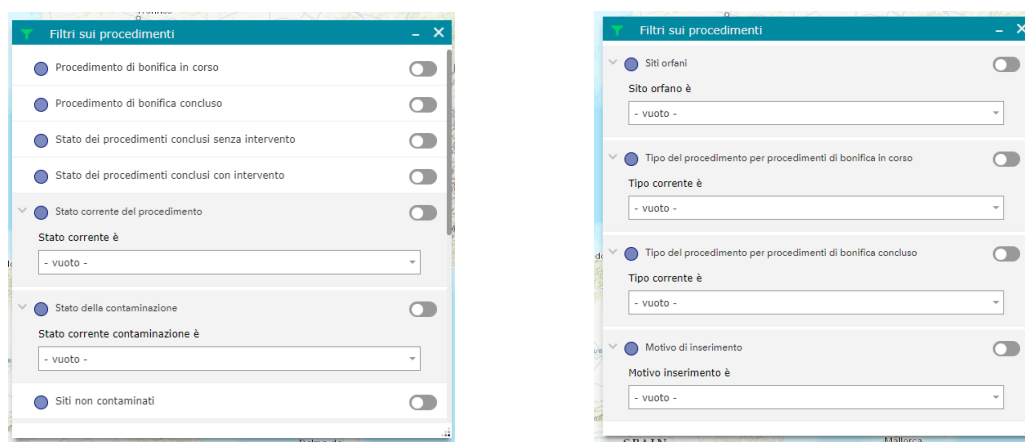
Filtri sui procedimenti
– ×

Procedimento di bonifica in corso

Procedimento di bonifica concluso

Stato dei procedimenti conclusi senza intervento

Stato dei procedimenti conclusi con intervento

Stato corrente del procedimento

Stato corrente è

- vuoto -

Stato della contaminazione

Stato corrente contaminazione è

- vuoto -

Siti non contaminati

Filtri sui procedimenti
– ×

Siti orfani

Sito orfano è

- vuoto -

Tipo del procedimento per procedimenti di bonifica in corso

Tipo corrente è

- vuoto -

Tipo del procedimento per procedimenti di bonifica concluso

Tipo corrente è

- vuoto -

Motivo di inserimento

Motivo inserimento è

- vuoto -

SPAIN
Mallorca